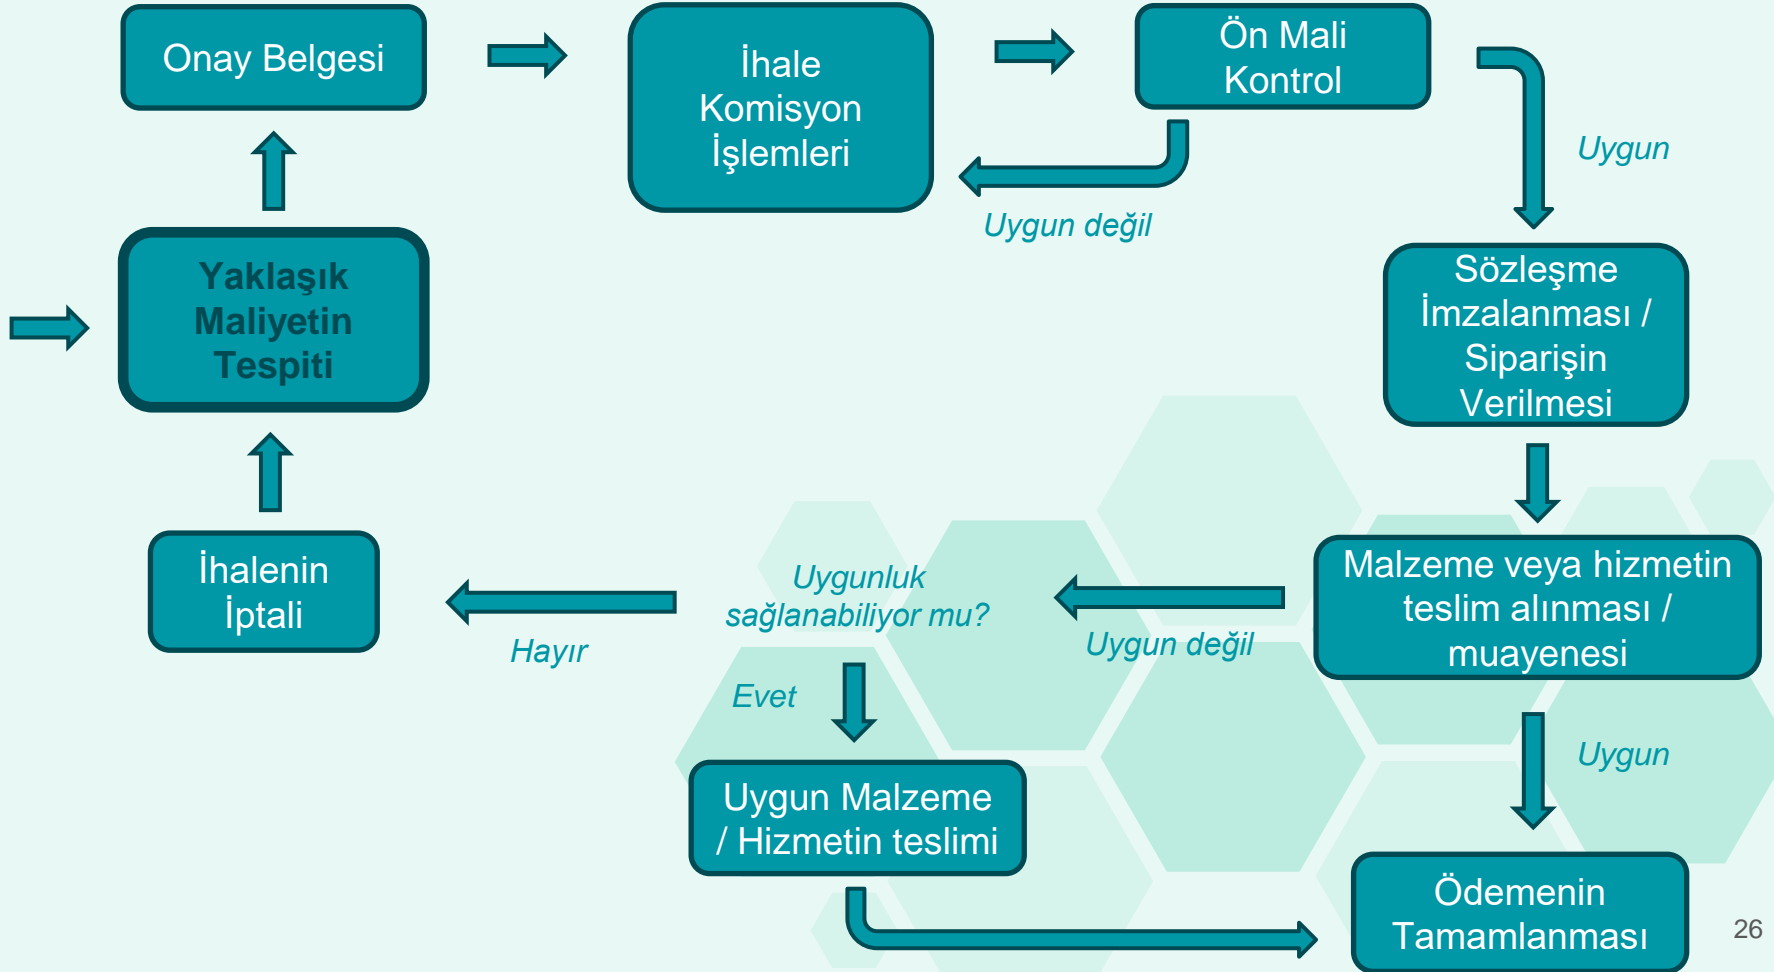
Onay Belgesi

İhale Komisyon İşlemleri

Ön Mali Kontrol

Uygun

Uygun değil

Yaklaşık Maliyetin Tespiti

Sözleşme İmzalanması / Siparişin Verilmesi

İhalenin İptali

Uygunluk sağlanabiliyor mu?

Hayır

Uygun değil

Malzeme veya hizmetin teslim alınması / muayenesi

Evet

Uygun

Uygun Malzeme / Hizmetin teslimi

Ödemenin Tamamlanması

26